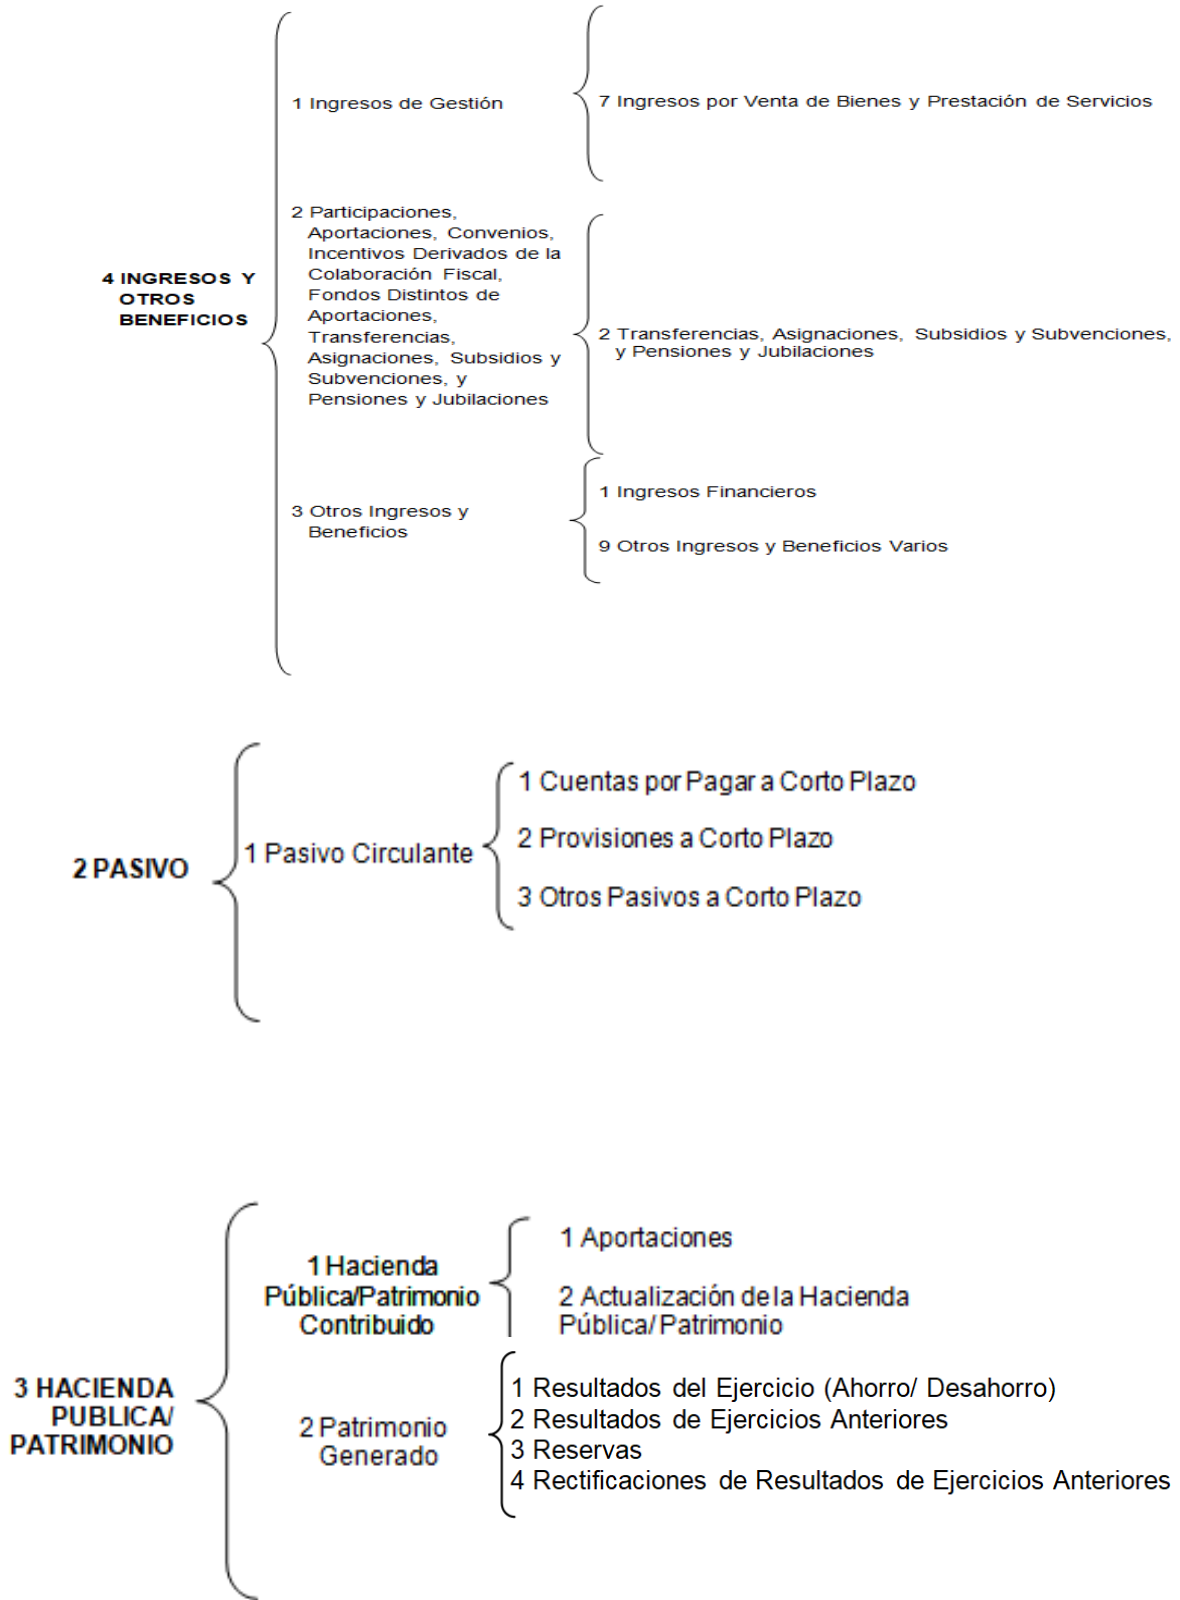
4 INGRESOS Y OTROS BENEFICIOS

1 Ingresos de Gestión

7 Ingresos por Venta de Bienes y Prestación de Servicios

2 Participaciones, Aportaciones, Convenios, Incentivos Derivados de la Colaboración Fiscal, Fondos Distintos de Aportaciones, Transferencias, Asignaciones, Subsidios y Subvenciones, y Pensiones y Jubilaciones

2 Transferencias, Asignaciones, Subsidios y Subvenciones, y Pensiones y Jubilaciones

3 Otros Ingresos y Beneficios

1 Ingresos Financieros

9 Otros Ingresos y Beneficios Varios

2 PASIVO

1 Pasivo Circulante

1 Cuentas por Pagar a Corto Plazo

2 Provisiones a Corto Plazo

3 Otros Pasivos a Corto Plazo

3 HACIENDA PUBLICA/ PATRIMONIO

1 Hacienda Pública/Patrimonio Contribuido

1 Aportaciones

2 Actualización de la Hacienda Pública/ Patrimonio

2 Patrimonio Generado

1 Resultados del Ejercicio (Ahorro/ Desahorro)
2 Resultados de Ejercicios Anteriores
3 Reservas
4 Rectificaciones de Resultados de Ejercicios Anteriores